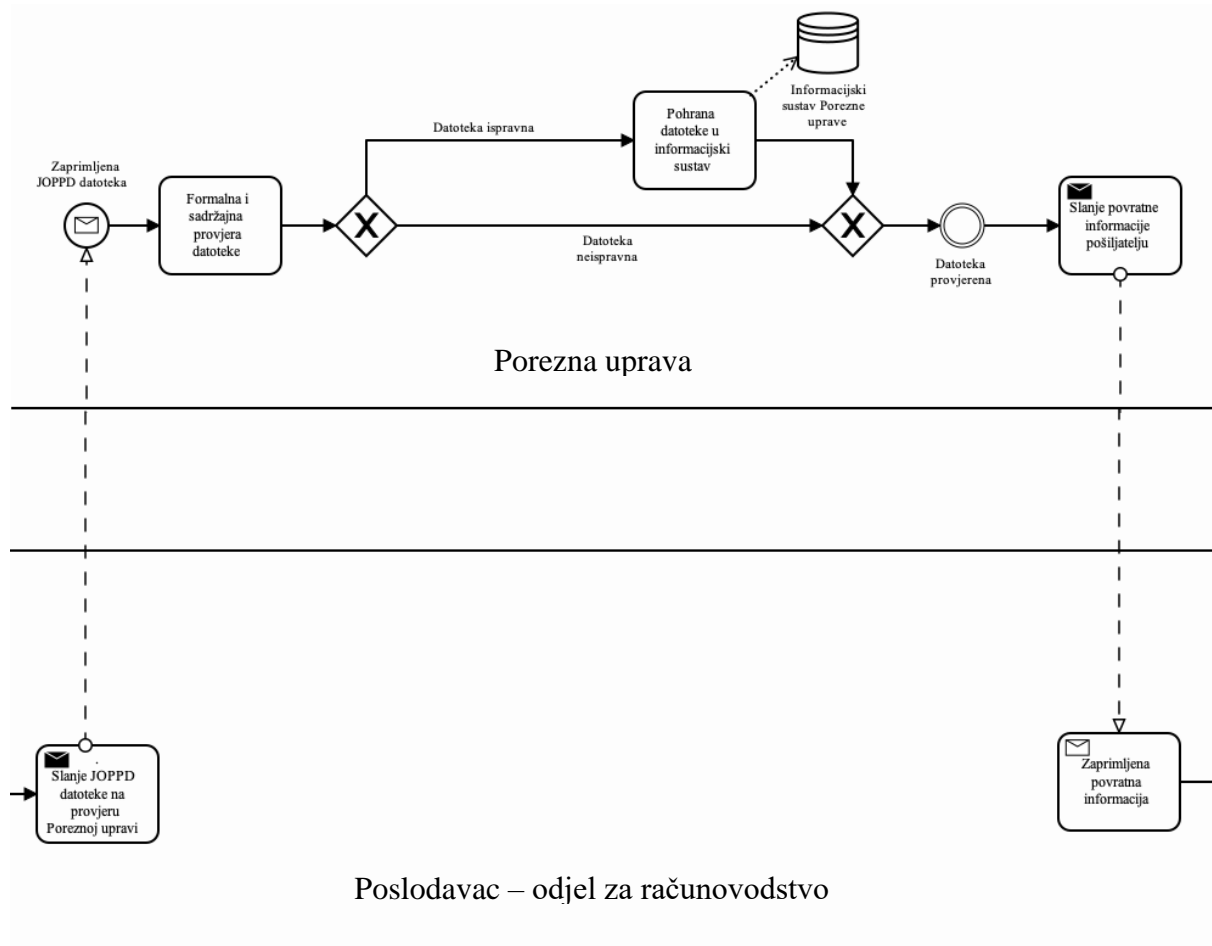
Informacijski sustav Porezne uprave

Pohrana datoteke u informacijski sustav

Datoteka ispravna

Zaprimljena JOPPD datoteka

Formalna i sadržajna provjera datoteke

Datoteka neispravna

Datoteka provjerena

Slanje povratne informacije pošiljatelju

Porezna uprava

Slanje JOPPD datoteke na provjeru Poreznoj upravi

Zaprimljena povratna informacija

Poslodavac – odjel za računovodstvo